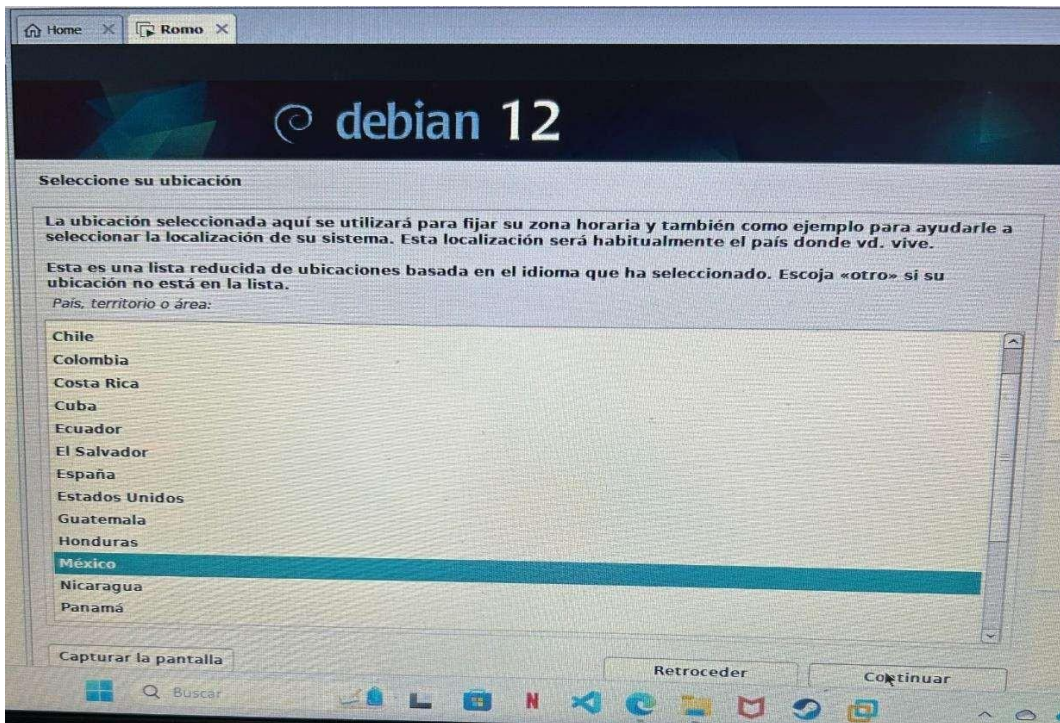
Home Romo

debian 12

Seleccione su ubicación

La ubicación seleccionada aquí se utilizará para fijar su zona horaria y también como ejemplo para ayudarle a seleccionar la localización de su sistema. Esta localización será habitualmente el país donde vd. vive.

Esta es una lista reducida de ubicaciones basada en el idioma que ha seleccionado. Escoja «otro» si su ubicación no está en la lista.

País, territorio o área:

Chile
Colombia
Costa Rica
Cuba
Ecuador
El Salvador
España
Estados Unidos
Guatemala
Honduras
México
Nicaragua
Panamá

Capturar la pantalla

Retroceder

Continuar

Buscar